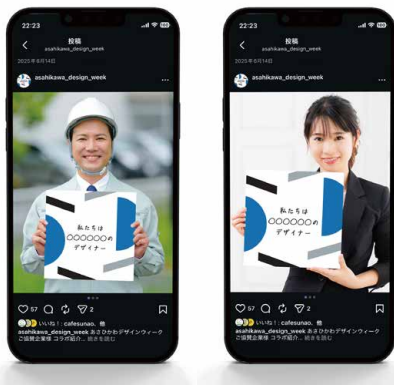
22:23

投稿
asahikawa_design_week

2025年6月14日

asahikawa_design_week

57 2

いいね！：cafesunao、他
asahikawa_design_week あさひかわデザインウィーク ご協賛企業様 コラボ紹介… 続きを読む

22:23

投稿
asahikawa_design_week

2025年6月14日

asahikawa_design_week

私たちは
〇〇〇〇〇〇の
デザイナー

67 2

いいね！：cafesunao、他
asahikawa_design_week あさひかわデザインウィーク ご協賛企業様 コラボ紹介… 続きを読む